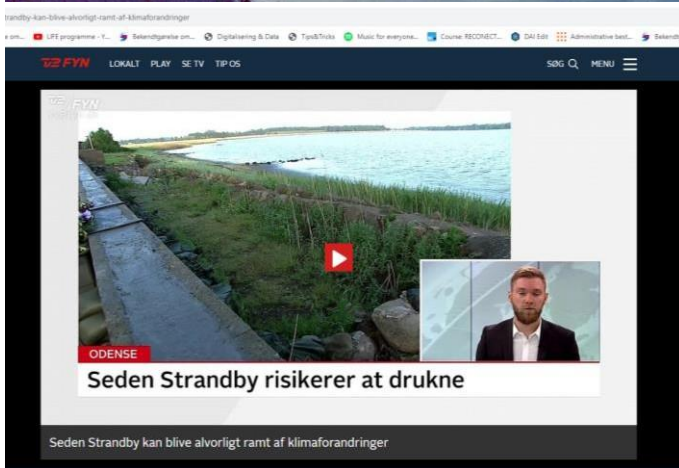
trandby-kan-blive-alvorligt-ramt-af-klimaforandringer

e om... LIFE programme - Y... Bekendtgørelse om... Digitalisering & Data TipsBTricks Music for everyone... Course: RECONECT... DAI Edit Administrative best... Bekendt

TV2 FYN LOKALT PLAY SE TV TIP OS SØG MENU

TV2 FYN

ODENSE

Seden Strandby risikerer at drukne

Seden Strandby kan blive alvorligt ramt af klimaforandringer